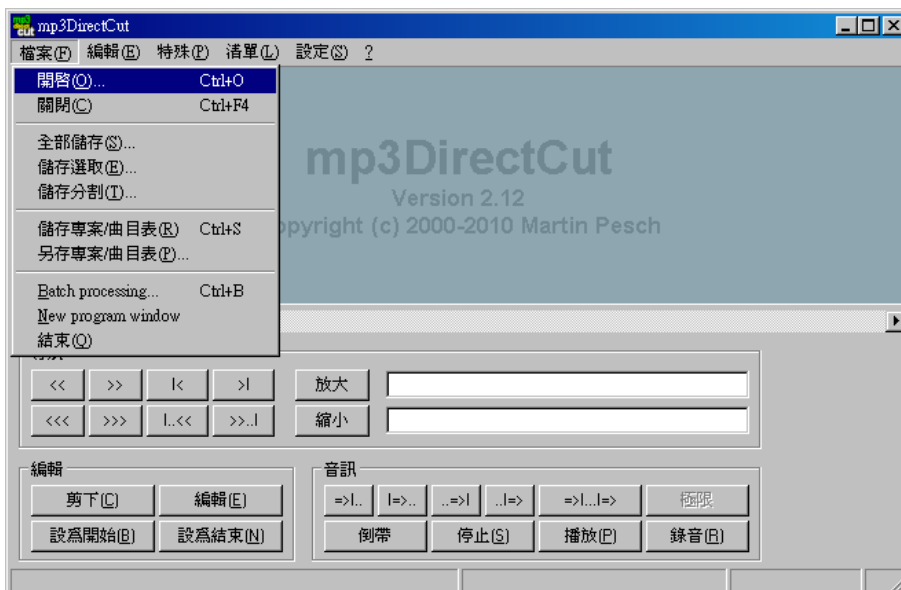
mp3DirectCut

檔案(F) 編輯(E) 特殊(P) 清單(L) 設定(S) ?

開啟(O)... Ctrl+O
關閉(C) Ctrl+F4
全部儲存(S)...
儲存選取(E)...
儲存分割(T)...
儲存專案/曲目表(R) Ctrl+S
另存專案/曲目表(P)...
Batch processing... Ctrl+B
New program window
結束(Q)

mp3DirectCut
Version 2.12
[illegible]pyright (c) 2000-2010 Martin Pesch

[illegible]

<< >> |< >| 放大
<<< >>> |..<< >>..| 縮小

編輯
剪下(C) 編輯(E)
設爲開始(B) 設爲結束(N)

音訊
=>|.. |=>.. ..=>| ..|=> =>|...|=> 極限
倒帶 停止(S) 播放(P) 錄音(R)